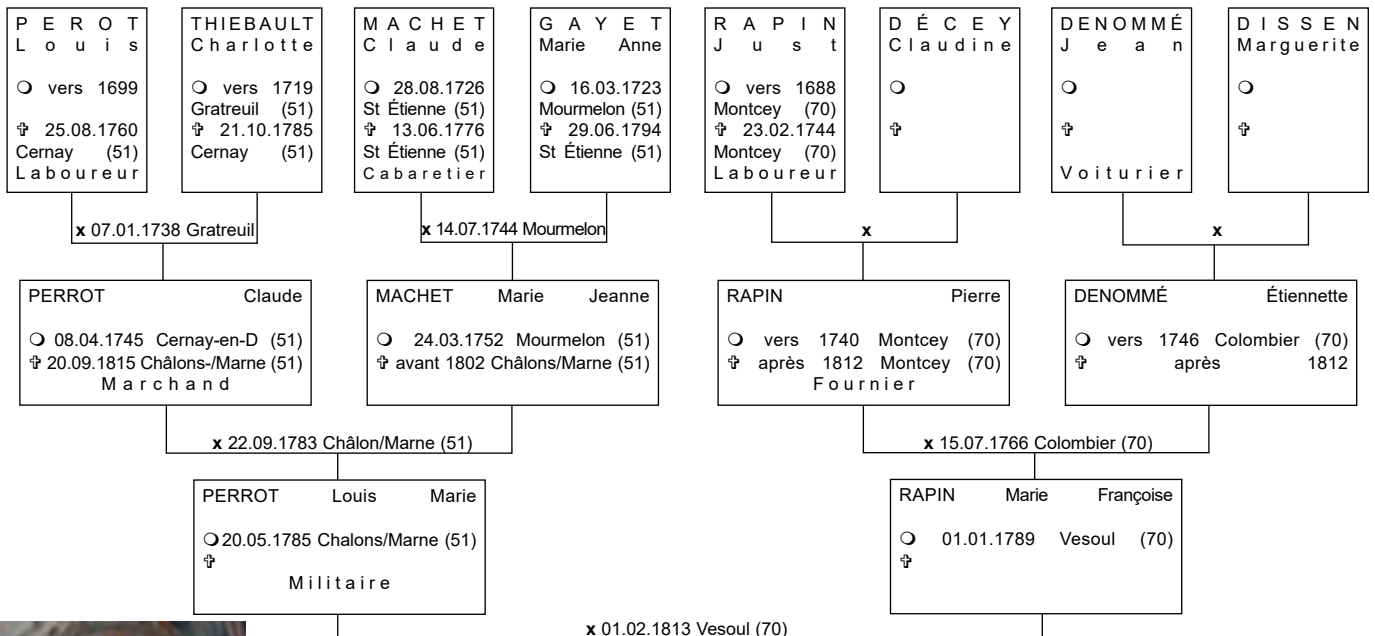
PEROT Louis

❍ vers 1699

✞ 25.08.1760 Cernay (51)
Laboureur

THIEBAULT Charlotte

❍ vers 1719 Gratreuil (51)
✞ 21.10.1785 Cernay (51)

MACHET Claude

❍ 28.08.1726 St Étienne (51)
✞ 13.06.1776 St Étienne (51)
Cabaretier

GAYET Marie Anne

❍ 16.03.1723 Mourmelon (51)
✞ 29.06.1794 St Étienne (51)

RAPIN Just

❍ vers 1688 Montcey (70)
✞ 23.02.1744 Montcey (70)
Laboureur

DÉCEY Claudine

❍

✞

DENOMMÉ Jean

❍

✞

Voiturier

DISSEN Marguerite

❍

✞

x 07.01.1738 Gratreuil

x 14.07.1744 Mourmelon

x

x

PERROT Claude

❍ 08.04.1745 Cernay-en-D (51)
✞ 20.09.1815 Châlons-/Marne (51)
Marchand

MACHET Marie Jeanne

❍ 24.03.1752 Mourmelon (51)
✞ avant 1802 Châlons/Marne (51)

RAPIN Pierre

❍ vers 1740 Montcey (70)
✞ après 1812 Montcey (70)
Fournier

DENOMMÉ Étiennette

❍ vers 1746 Colombier (70)
✞ après 1812

x 22.09.1783 Châlon/Marne (51)

x 15.07.1766 Colombier (70)

PERROT Louis Marie

❍ 20.05.1785 Chalons/Marne (51)
✞
Militaire

RAPIN Marie Françoise

❍ 01.01.1789 Vesoul (70)
✞

x 01.02.1813 Vesoul (70)